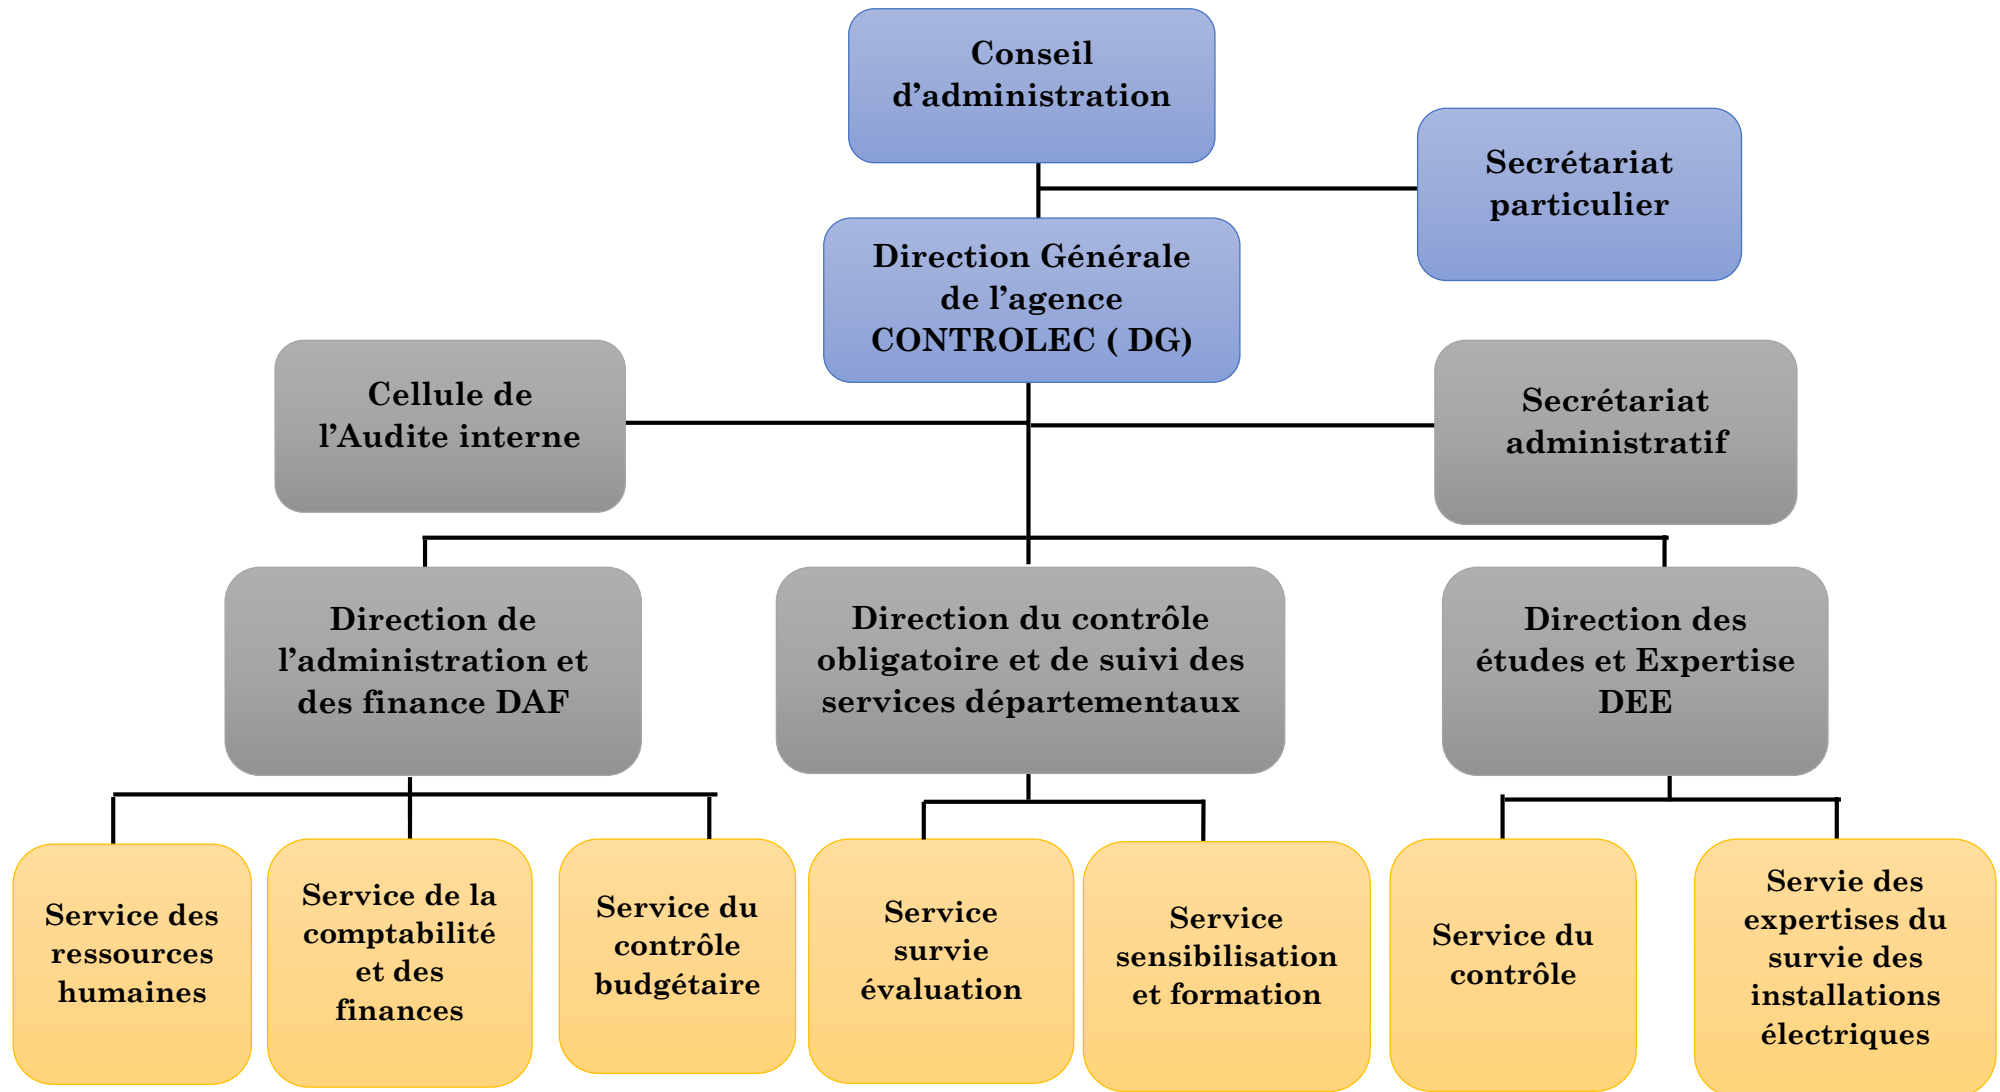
Conseil d’administration

Secrétariat particulier

Direction Générale de l’agence CONTROLEC ( DG)

Cellule de l’Audite interne

Secrétariat administratif

Direction de l’administration et des finance DAF

Direction du contrôle obligatoire et de suivi des services départementaux

Direction des études et Expertise DEE

Service des ressources humaines

Service de la comptabilité et des finances

Service du contrôle budgétaire

Service survie évaluation

Service sensibilisation et formation

Service du contrôle

Servie des expertises du survie des installations électriques